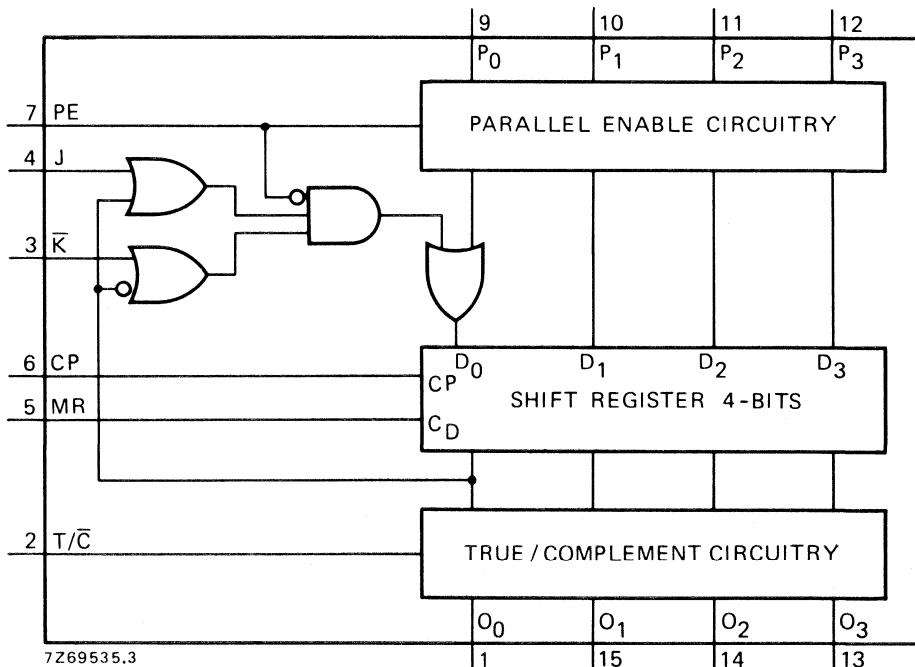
9
$P_0$
10
$P_1$
11
$P_2$
12
$P_3$

7 PE
4 J
3 $\overline{K}$

PARALLEL ENABLE CIRCUITRY

6 CP
5 MR

$D_0$
$D_1$
$D_2$
$D_3$
CP
SHIFT REGISTER 4-BITS
$C_D$

2 T/$\overline{C}$

TRUE / COMPLEMENT CIRCUITRY

$O_0$
$O_1$
$O_2$
$O_3$
1
15
14
13

7Z69535.3